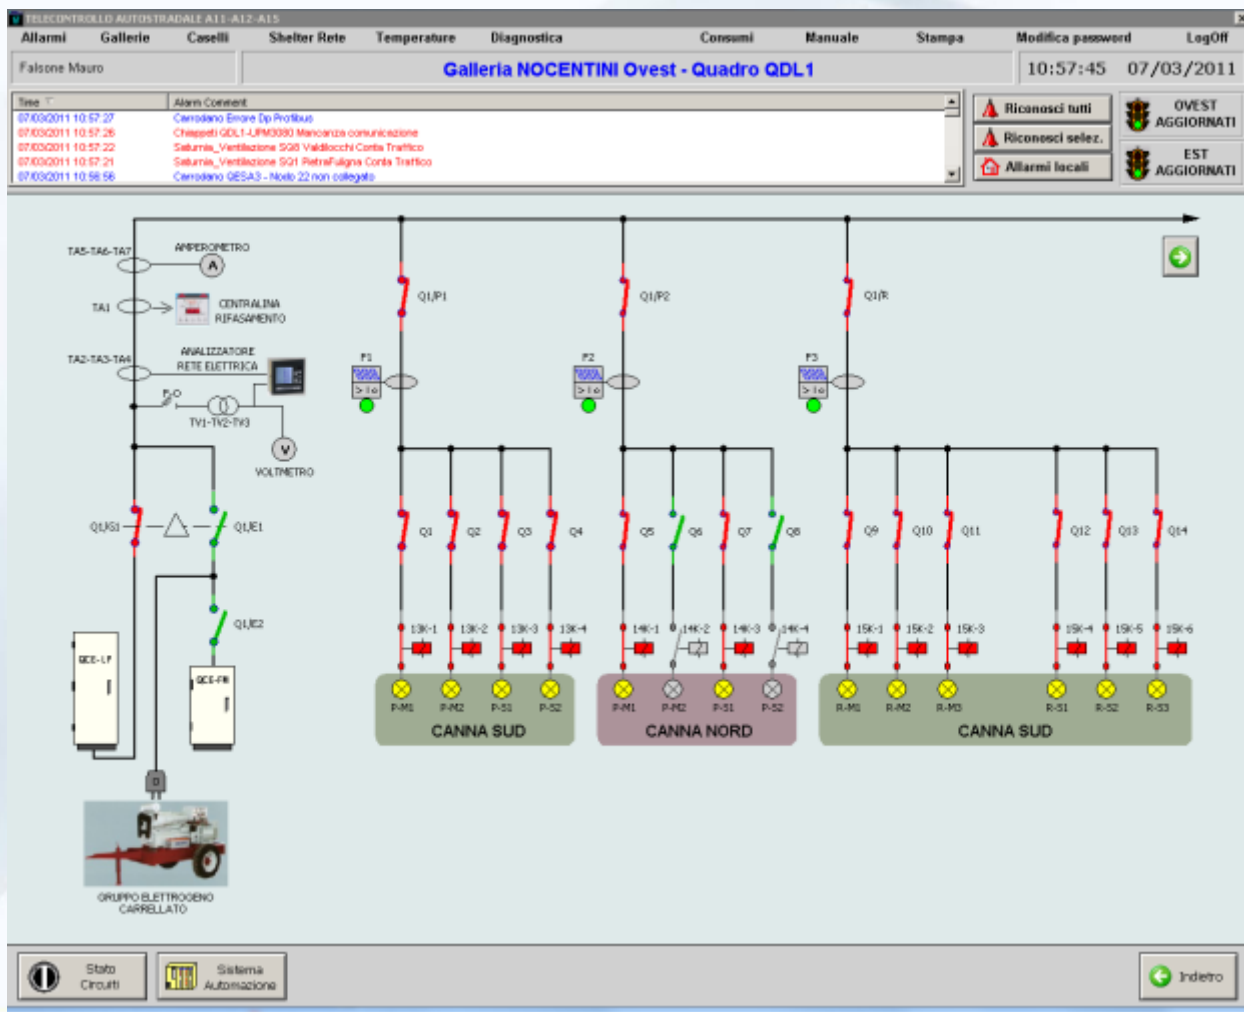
TELECONTROLLO AUTOSTRADALE A11-A12-A15

Allarmi Gallerie Caselli Shelter Rete Temperature Diagnostica Consumi Manuale Stampa Modifica password LogOff

Falsone Mauro

Galleria NOCENTINI Ovest - Quadro QDL1

10:57:45 07/03/2011

| Time | Alarm Comment |
|---|---|
| 07/03/2011 10:57:27 | Cerrodano Errore Dp Profibus |
| 07/03/2011 10:57:26 | Chiappeti QDL1-UPM3080 Mancanza comunicazione |
| 07/03/2011 10:57:22 | Saturnia_Ventilazione SG8 Valdilocchi Conta Traffico |
| 07/03/2011 10:57:21 | Saturnia_Ventilazione SG1 PietraFuligna Conta Traffico |
| 07/03/2011 10:56:56 | Cerrodano QESA3 - Nodo 22 non collegato |

Riconosci tutti
Riconosci selez.
Allarmi locali

OVEST AGGIORNATI
EST AGGIORNATI

TA5-TA6-TA7 AMPEROMETRO A
TA1 CENTRALINA RIFASAMENTO
TA2-TA3-TA4 ANALIZZATORE RETE ELETTRICA
F-O
TV1-TV2-TV3
V VOLTMETRO
Q1/G1 Q1/E1 Q1/E2
QCE-LP QCE-FN
GRUPPO ELETTROGENO CARRELLATO

Q1/P1 Q1/P2 Q1/R
F1 F2 F3
Q1 Q2 Q3 Q4 Q5 Q6 Q7 Q8 Q9 Q10 Q11 Q12 Q13 Q14
13K-1 13K-2 13K-3 13K-4 14K-1 14K-2 14K-3 14K-4 15K-1 15K-2 15K-3 15K-4 15K-5 15K-6
P-M1 P-M2 P-S1 P-S2
CANNA SUD
P-M1 P-M2 P-S1 P-S2
CANNA NORD
R-M1 R-M2 R-M3 R-S1 R-S2 R-S3
CANNA SUD

Stato Circuiti
Sistema Automazione
Indetro